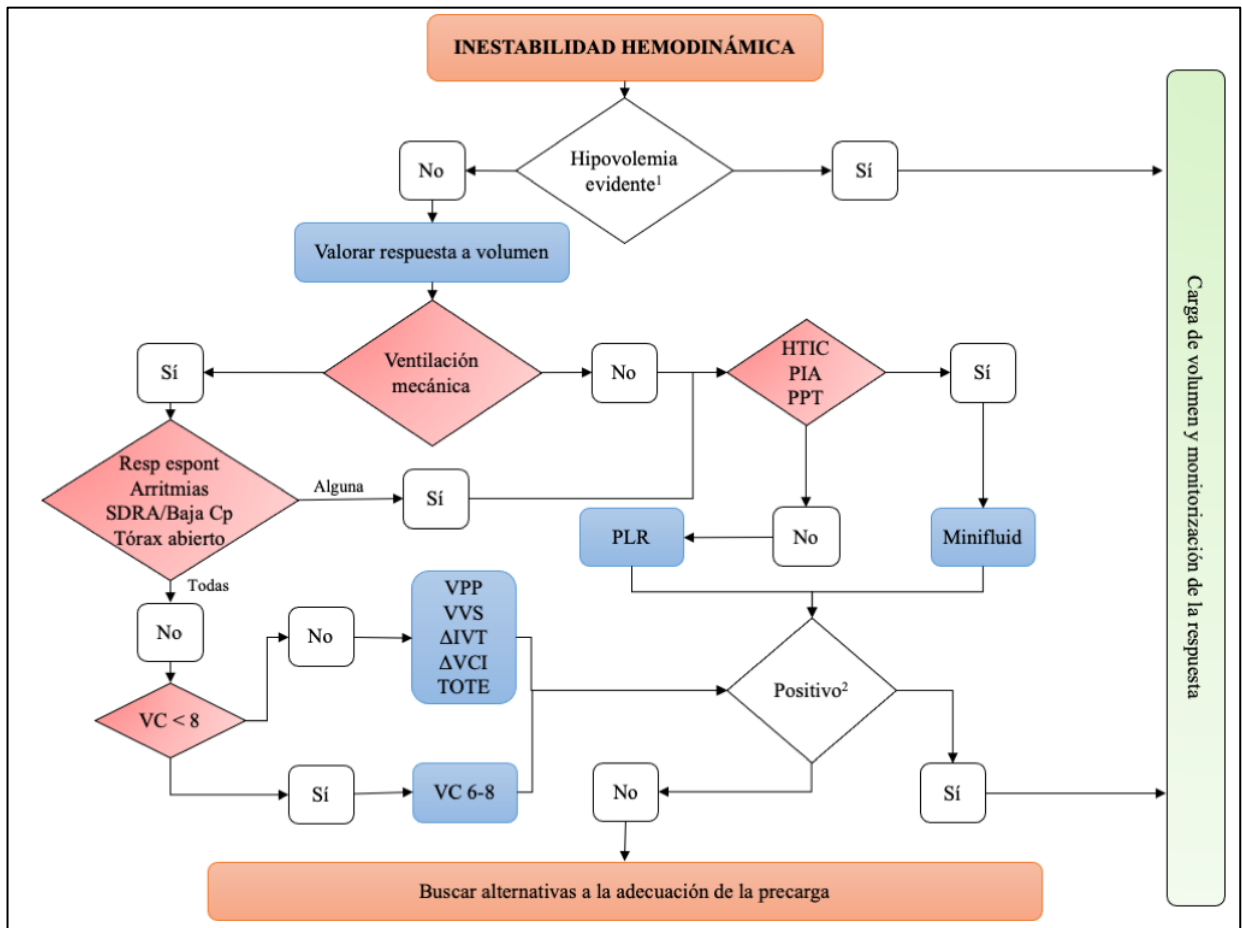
INESTABILIDAD HEMODINÁMICA

No

Hipovolemia evidente$^1$

Sí

Carga de volumen y monitorización de la respuesta

Valorar respuesta a volumen

Sí

Ventilación mecánica

No

HTIC
PIA
PPT

Sí

Resp espont
Arritmias
SDRA/Baja Cp
Tórax abierto

Alguna

Sí

PLR

No

Minifluid

Todas

No

No

VPP
VVS
ΔIVT
ΔVCI
TOTE

Positivo$^2$

VC < 8

Sí

VC 6-8

No

Sí

Buscar alternativas a la adecuación de la precarga